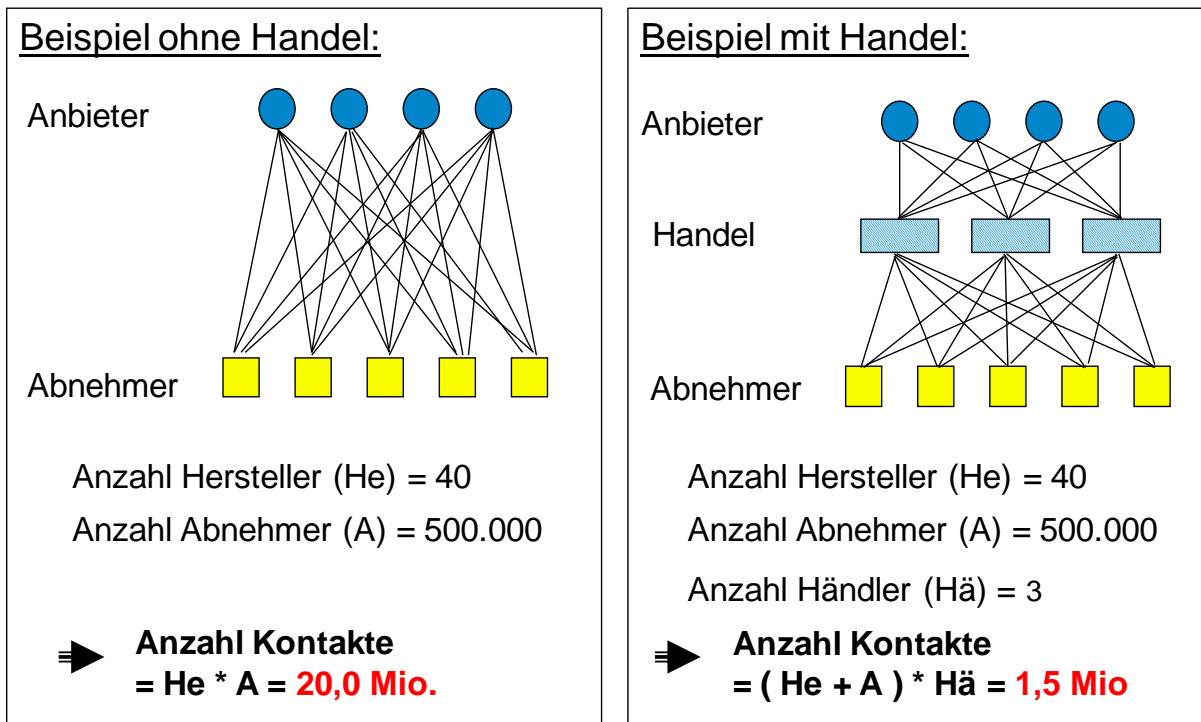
Beispiel ohne Handel:

Anbieter

Abnehmer

Anzahl Hersteller (He) = 40

Anzahl Abnehmer (A) = 500.000

**Anzahl Kontakte = He * A = 20,0 Mio.**

Beispiel mit Handel:

Anbieter

Handel

Abnehmer

Anzahl Hersteller (He) = 40

Anzahl Abnehmer (A) = 500.000

Anzahl Händler (Hä) = 3

**Anzahl Kontakte = ( He + A ) * Hä = 1,5 Mio**